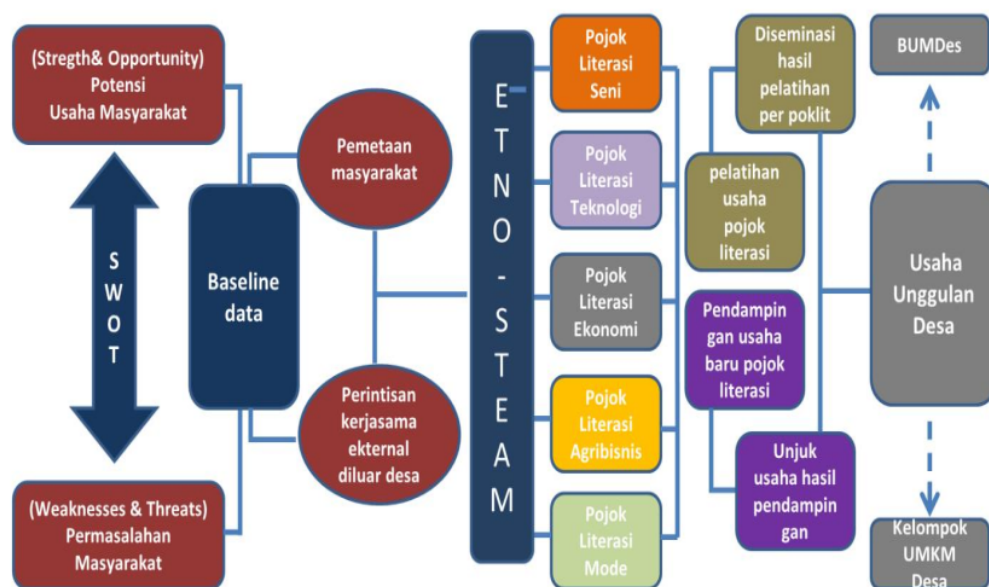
(Stregth& Opportunity) Potensi Usaha Masyarakat

SWOT

(Weaknesses & Threats) Permasalahan Masyarakat

Baseline data

Pemetaan masyarakat

Perintisan kerjasama ekternal diluar desa

ETNO-STEAM

Pojok Literasi Seni

Pojok Literasi Teknologi

Pojok Literasi Ekonomi

Pojok Literasi Agribisnis

Pojok Literasi Mode

Diseminasi hasil pelatihan per poklit

pelatihan usaha pojok literasi

Pendampingan usaha baru pojok literasi

Unjuk usaha hasil pendampingan

BUMDes

Usaha Unggulan Desa

Kelompok UMKM Desa